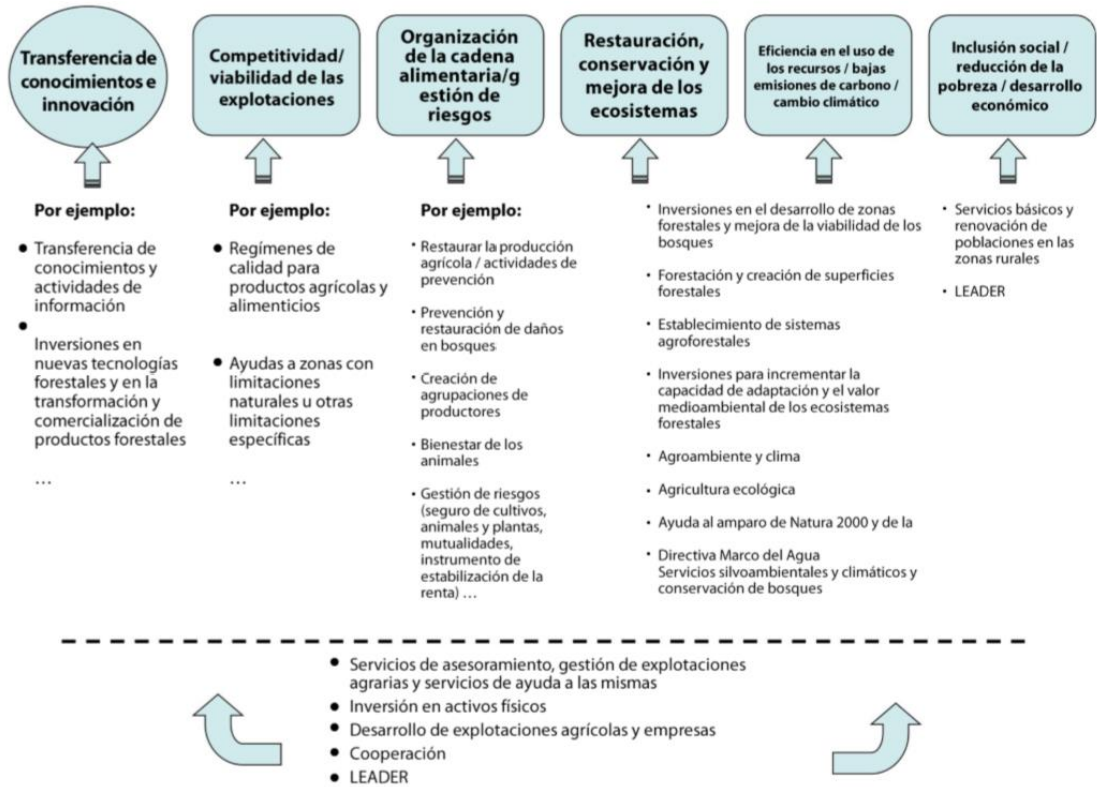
Transferencia de conocimientos e innovación

Competitividad/ viabilidad de las explotaciones

Organización de la cadena alimentaria/g estión de riesgos

Restauración, conservación y mejora de los ecosistemas

Eficiencia en el uso de los recursos / bajas emisiones de carbono / cambio climático

Inclusión social / reducción de la pobreza / desarrollo económico

Por ejemplo:

- Transferencia de conocimientos y actividades de información
- Inversiones en nuevas tecnologías forestales y en la transformación y comercialización de productos forestales

…

Por ejemplo:

- Regímenes de calidad para productos agrícolas y alimenticios
- Ayudas a zonas con limitaciones naturales u otras limitaciones específicas

…

Por ejemplo:

- Restaurar la producción agrícola / actividades de prevención
- Prevención y restauración de daños en bosques
- Creación de agrupaciones de productores
- Bienestar de los animales
- Gestión de riesgos (seguro de cultivos, animales y plantas, mutualidades, instrumento de estabilización de la renta) …

- Inversiones en el desarrollo de zonas forestales y mejora de la viabilidad de los bosques
- Forestación y creación de superficies forestales
- Establecimiento de sistemas agroforestales
- Inversiones para incrementar la capacidad de adaptación y el valor medioambiental de los ecosistemas forestales
- Agroambiente y clima
- Agricultura ecológica
- Ayuda al amparo de Natura 2000 y de la
- Directiva Marco del Agua
Servicios silvoambientales y climáticos y conservación de bosques

- Servicios básicos y renovación de poblaciones en las zonas rurales
- LEADER

- Servicios de asesoramiento, gestión de explotaciones agrarias y servicios de ayuda a las mismas
- Inversión en activos físicos
- Desarrollo de explotaciones agrícolas y empresas
- Cooperación
- LEADER